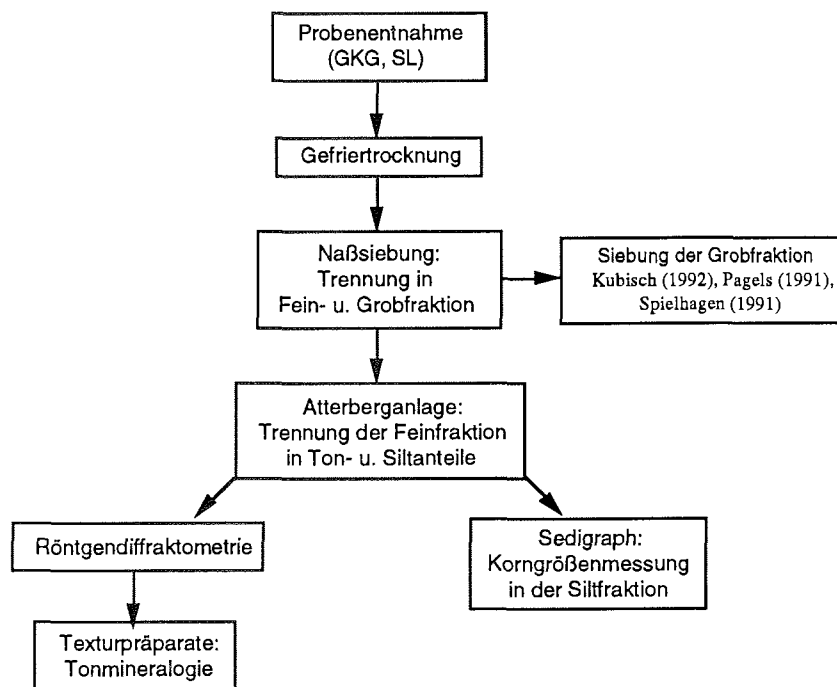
Probenentnahme
(GKG, SL)

Gefriertrocknung

Naßsiebung:
Trennung in
Fein- u. Grobfraktion

Siebung der Grobfraktion
Kubisch (1992), Pagels (1991), Spielhagen (1991)

Atterberganlage:
Trennung der Feinfraktion
in Ton- u. Siltanteile

Röntgendiffraktometrie

Sedigraph:
Korngrößenmessung
in der Siltfraktion

Texturpräparate:
Tonmineralogie